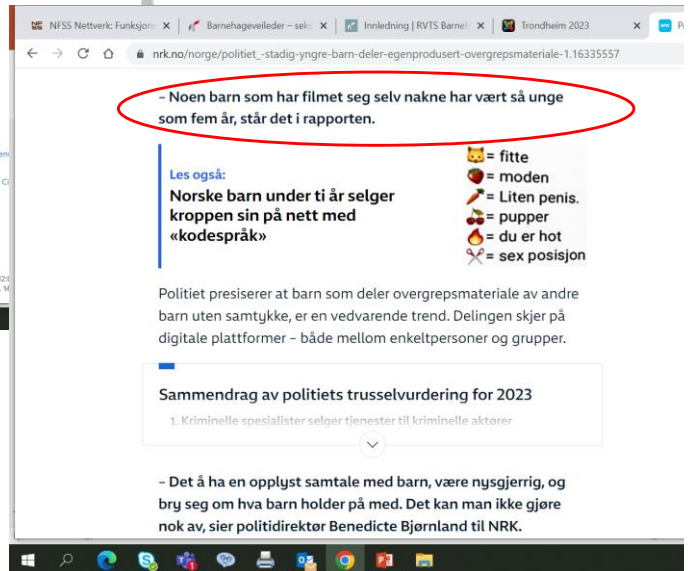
NFSS Nettverk: Funksjo ×
Barnehageveileder – seks ×
Innledning | RVTS Barne ×
Trondheim 2023 ×
Po

nrk.no/norge/politiet_-stadig-yngre-barn-deler-egenprodusert-overgrepsmateriale-1.16335557

– Noen barn som har filmet seg selv nakne har vært så unge som fem år, står det i rapporten.

Les også:
Norske barn under ti år selger kroppen sin på nett med «kodespråk»

= fitte
= moden
= Liten penis.
= pupper
= du er hot
= sex posisjon

Politiet presiserer at barn som deler overgrepsmateriale av andre barn uten samtykke, er en vedvarende trend. Delingen skjer på digitale plattformer – både mellom enkeltpersoner og grupper.

Sammendrag av politiets trusselvurdering for 2023

1. Kriminelle spesialister selger tjenester til kriminelle aktører

– Det å ha en opplyst samtale med barn, være nysgjerrig, og bry seg om hva barn holder på med. Det kan man ikke gjøre nok av, sier politidirektør Benedicte Bjørnland til NRK.